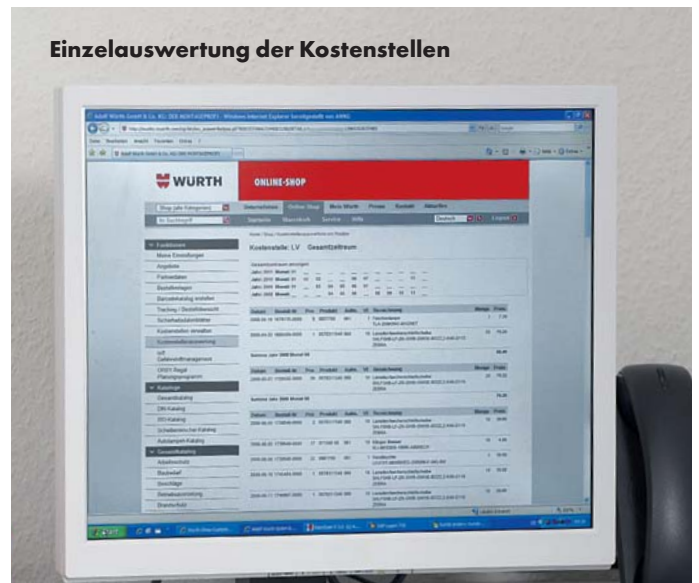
Einzelauswertung der Kostenstellen

WURTH

ONLINE-SHOP

Unternehmen Online-Shop Mein Würth Presse Kontakt Aktuelles

Startseite Warenkorb Service Hilfe

Deutsch Logout

Kostenstelle: LV Gesamtzeitraum

Funktionen
Meine Einstellungen
Angebote
Partnerdaten
Bestellvorlagen
Benutzerkatalog erstellen
Tracking / Bestellübersicht
Sicherheitsdatenblätter
Kostenstellen verwalten
Kostenstellenauswertung
Gefahrstoffmanagement
ORSY Regal Planungsprogramm
Kataloge
Gesamtkatalog
DIN-Katalog
ISO-Katalog
Schellenkatalog
Autolampen-Katalog
Gesamtkatalog
Arbeitsschutz
Baubedarf
Beschläge
Befestigungstechnik
Brandschutz

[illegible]